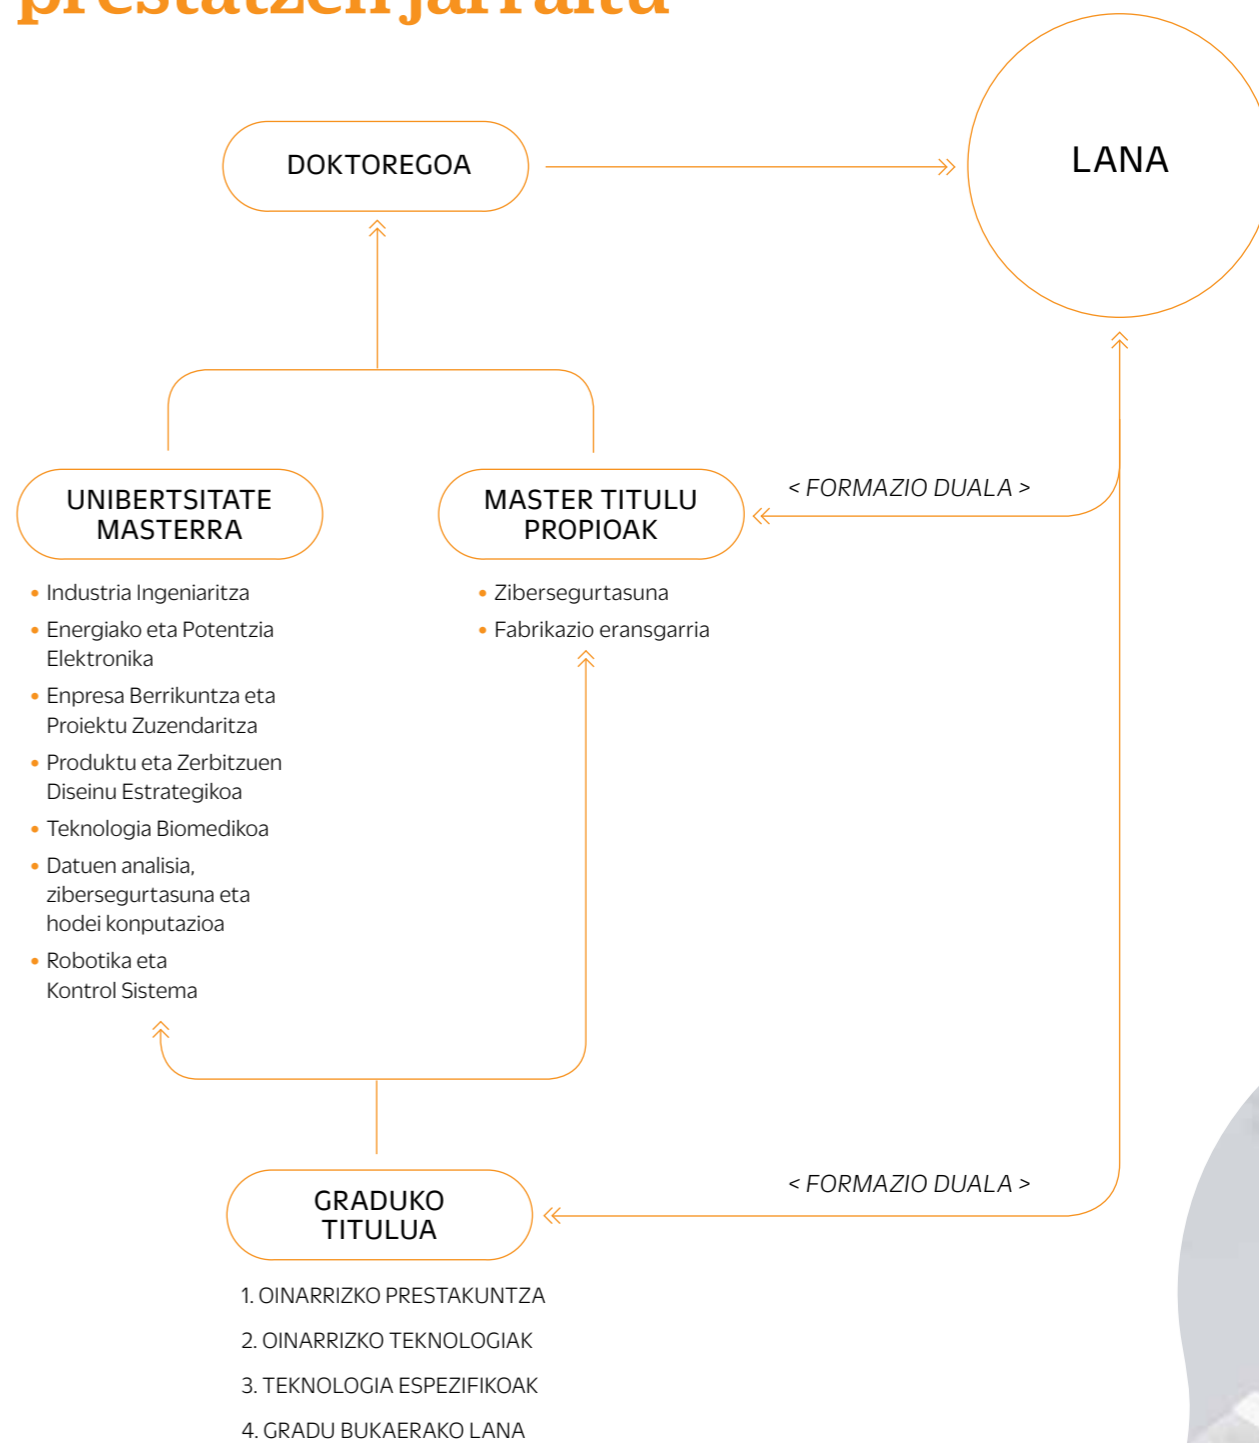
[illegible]

DOKTOREGOA

LANA

UNIBERTSITATE MASTERRA

MASTER TITULU PROPIOAK

< FORMAZIO DUALA >

• Industria Ingeniaritza
• Energiako eta Potentzia Elektronika
• Enpresa Berrikuntza eta Proiektu Zuzendaritza
• Produktu eta Zerbitzuen Diseinu Estrategikoa
• Teknologia Biomedikoa
• Datuen analisia, zibersegurtasuna eta hodei konputazioa
• Robotika eta Kontrol Sistema

• Zibersegurtasuna
• Fabrikazio eransgarria

< FORMAZIO DUALA >

GRADUKO TITULUA

1. OINARRIZKO PRESTAKUNTZA
2. OINARRIZKO TEKNOLOGIAK
3. TEKNOLOGIA ESPEZIFIKOAK
4. GRADU BUKAERAKO LANA